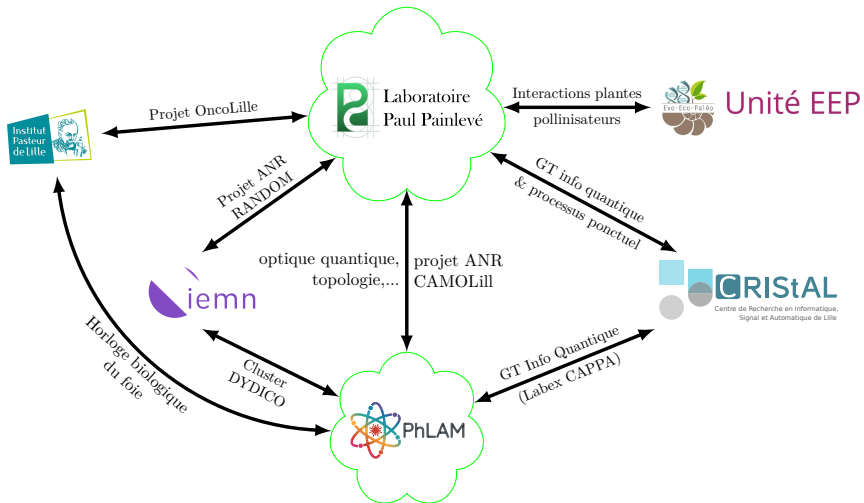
Laboratoire
Paul Painlevé

Interactions plantes
pollinisateurs

Evo-Eco-Paléo
Unité EEP

Projet OncoLille

Institut Pasteur de Lille

Projet ANR
RANDOM

GT info quantique
& processus ponctuel

optique quantique,
topologie,...

projet ANR
CAMOLill

iemn

CRIStAL
Centre de Recherche en Informatique, Signal et Automatique de Lille

Horloge biologique
du foie

Cluster
DYDICO

GT Info Quantique
(Labex CAPPA)

PhLAM